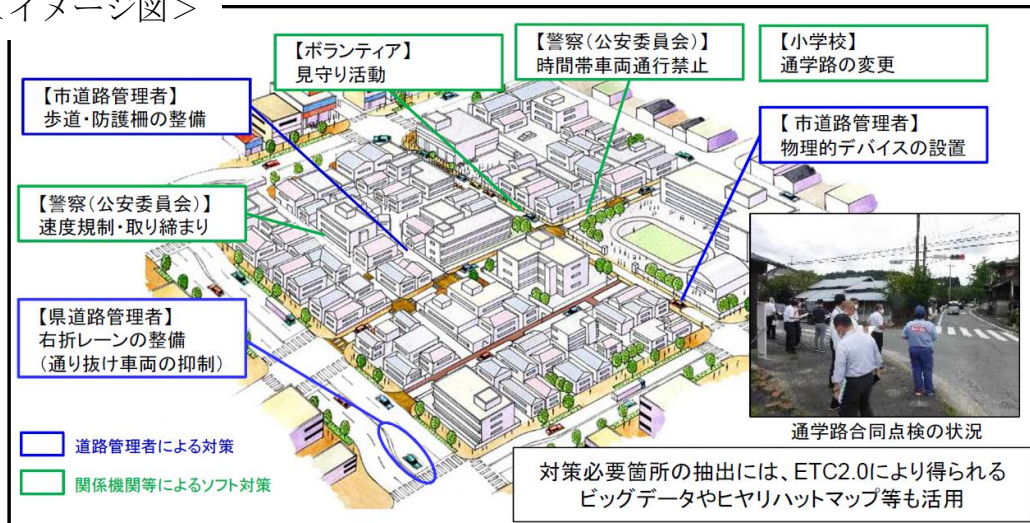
＜イメージ図＞

【ボランティア】
見守り活動

【警察（公安委員会）】
時間帯車両通行禁止

【小学校】
通学路の変更

【市道路管理者】
歩道・防護柵の整備

【 市道路管理者】
物理的デバイスの設置

【警察（公安委員会）】
速度規制・取り締まり

【県道路管理者】
右折レーンの整備
（通り抜け車両の抑制）

道路管理者による対策

関係機関等によるソフト対策

通学路合同点検の状況

対策必要箇所の抽出には、ETC2.0により得られるビッグデータやヒヤリハットマップ等も活用